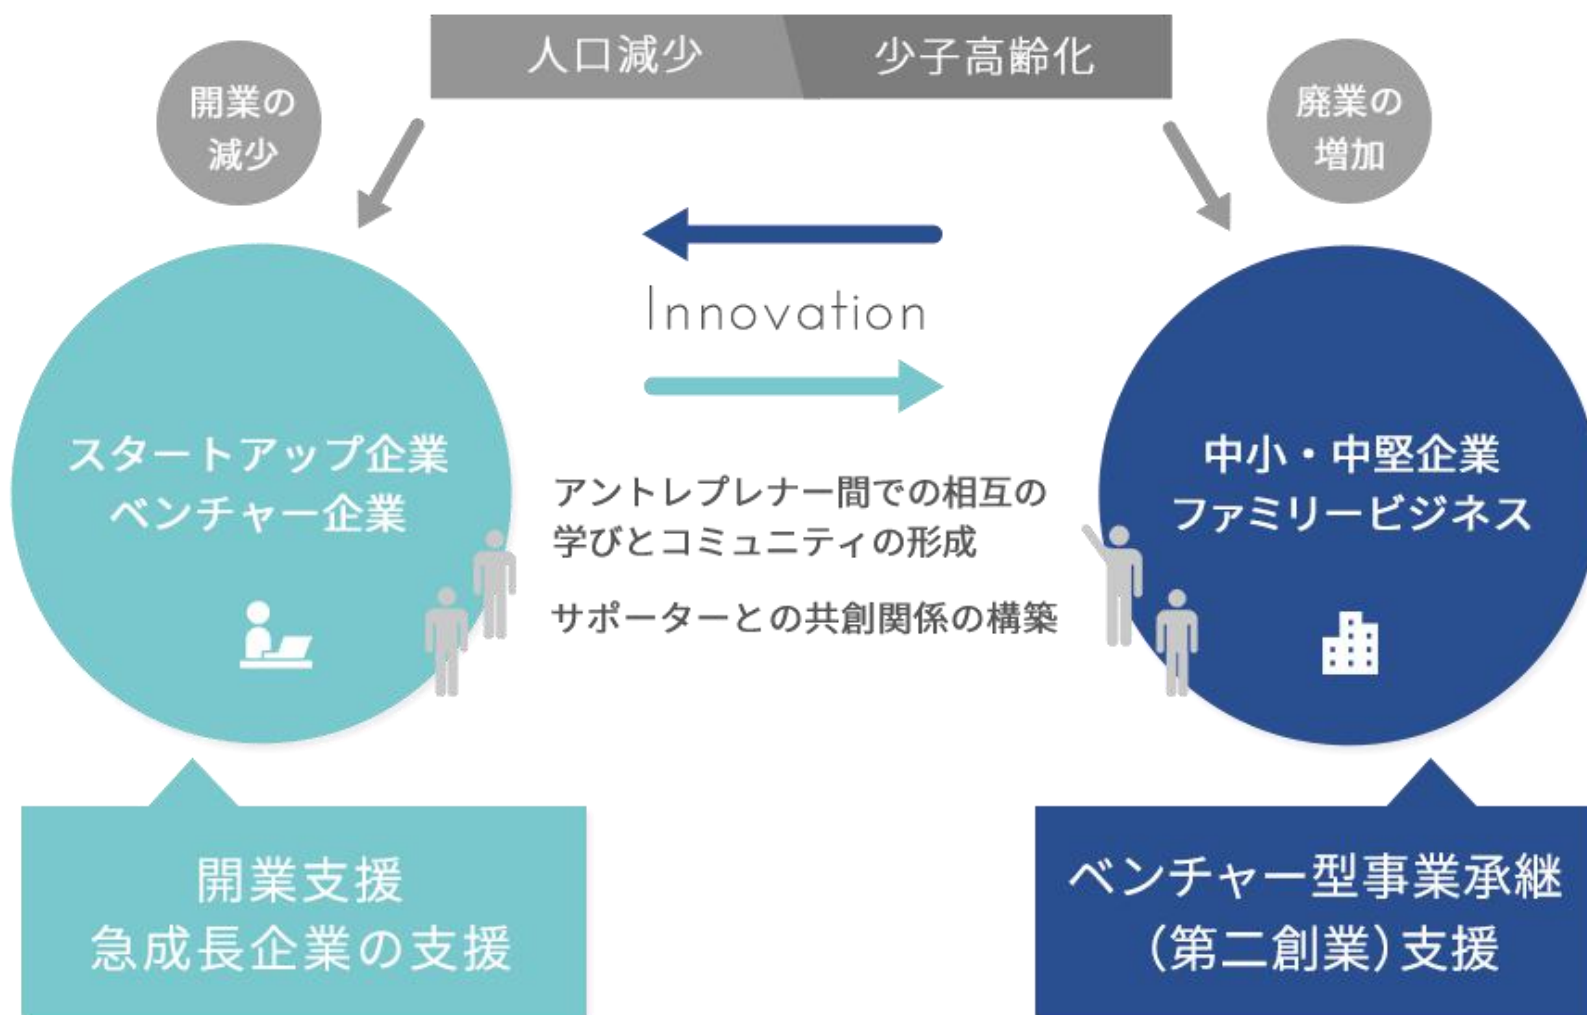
人口減少　少子高齢化

開業の減少

廃業の増加

Innovation

スタートアップ企業
ベンチャー企業

アントレプレナー間での相互の学びとコミュニティの形成

サポーターとの共創関係の構築

中小・中堅企業
ファミリービジネス

開業支援
急成長企業の支援

ベンチャー型事業承継
(第二創業)支援